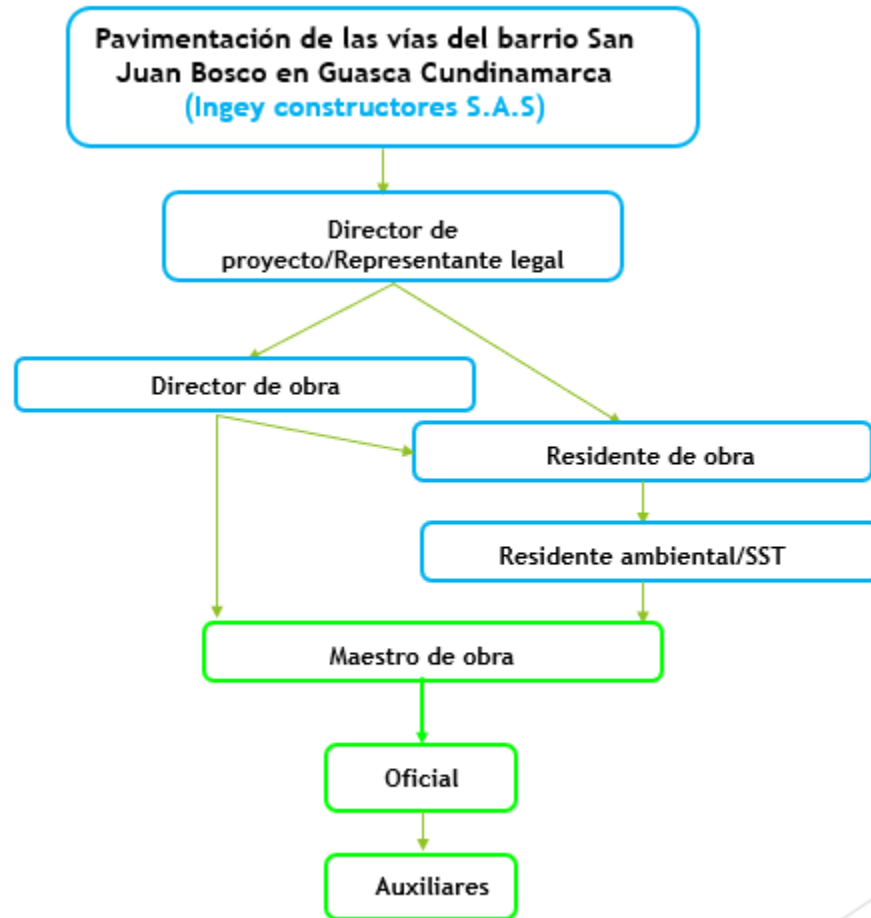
Pavimentación de las vías del barrio San Juan Bosco en Guasca Cundinamarca
(Ingey constructores S.A.S)

Director de proyecto/Representante legal

Director de obra

Residente de obra

Residente ambiental/SST

Maestro de obra

Oficial

Auxiliares